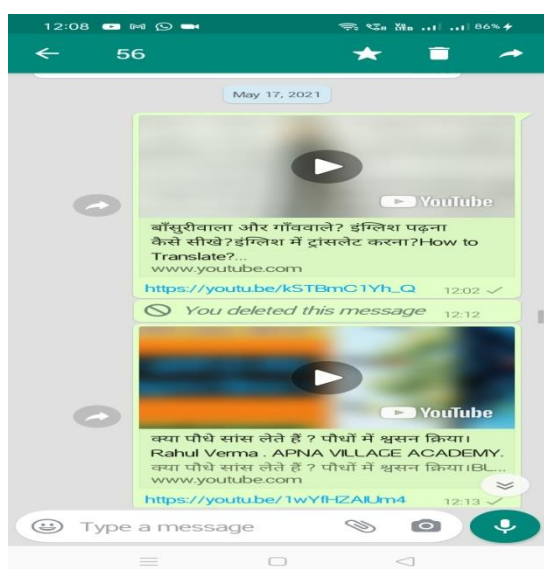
12:08

86%

56

May 17, 2021

YouTube

बाँसुरीवाला और गाँववाले? इंग्लिश पढ़ना कैसे सीखे?इंग्लिश में ट्रांसलेट करना?How to Translate?...
www.youtube.com

https://youtu.be/kSTBmC1Yh_Q 12:02

You deleted this message 12:12

YouTube

क्या पौधे सांस लेते हैं ? पौधों में श्वसन क्रिया। Rahul Verma . APNA VILLAGE ACADEMY.
क्या पौधे सांस लेते हैं ? पौधों में श्वसन क्रिया।BL...
www.youtube.com

https://youtu.be/1wYfHZAlUm4 12:13

Type a message